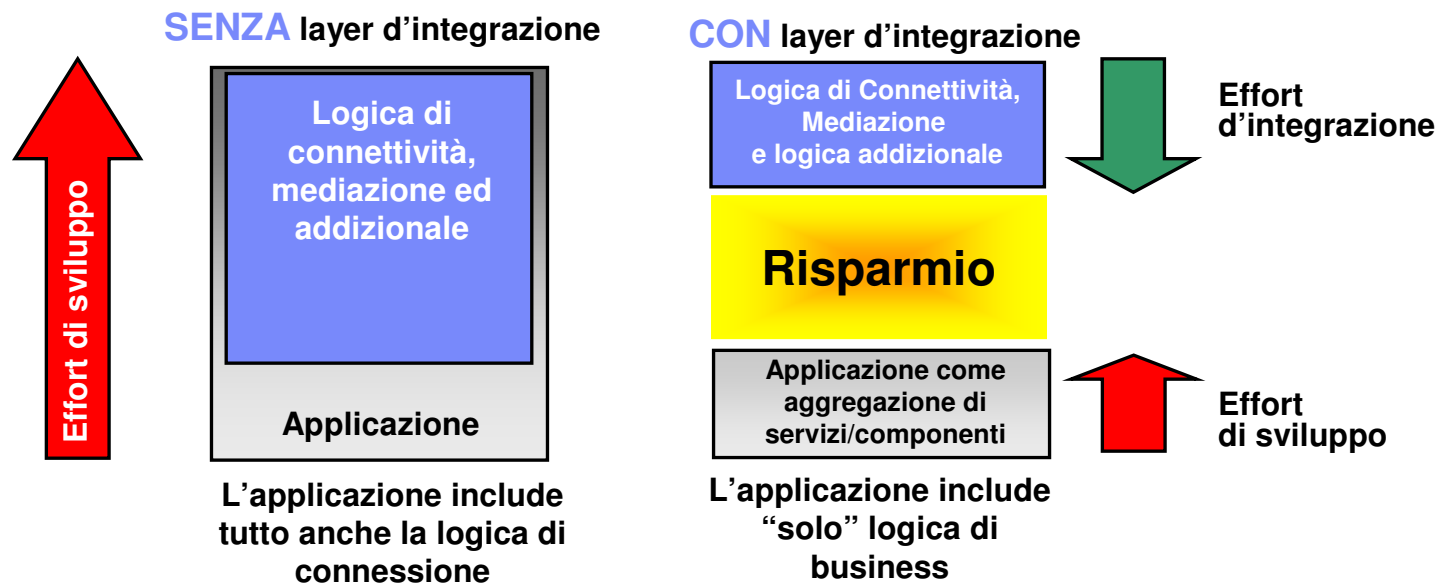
SENZA layer d’integrazione

Effort di sviluppo

Logica di connettività, mediazione ed addizionale

Applicazione

L’applicazione include tutto anche la logica di connessione

CON layer d’integrazione

Logica di Connettività, Mediazione e logica addizionale

Effort d’integrazione

Risparmio

Applicazione come aggregazione di servizi/componenti

Effort di sviluppo

L’applicazione include “solo” logica di business